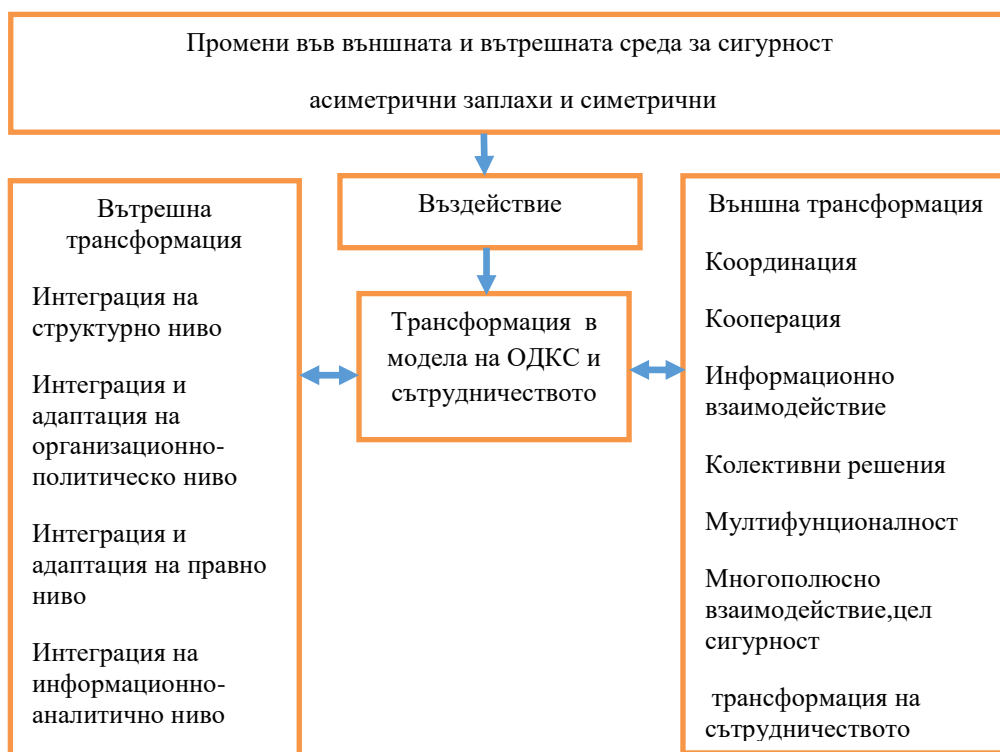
Промени във външната и вътрешната среда за сигурност

асиметрични заплахи и симетрични

Въздействие

Трансформация в модела на ОДКС и сътрудничеството

Вътрешна трансформация

Интеграция на структурно ниво

Интеграция и адаптация на организационно-политическо ниво

Интеграция и адаптация на правно ниво

Интеграция на информационно-аналитично ниво

Външна трансформация

Координация

Кооперация

Информационно взаимодействие

Колективни решения

Мултифункционалност

Многополюсно взаимодействие,цел сигурност

трансформация на сътрудничеството